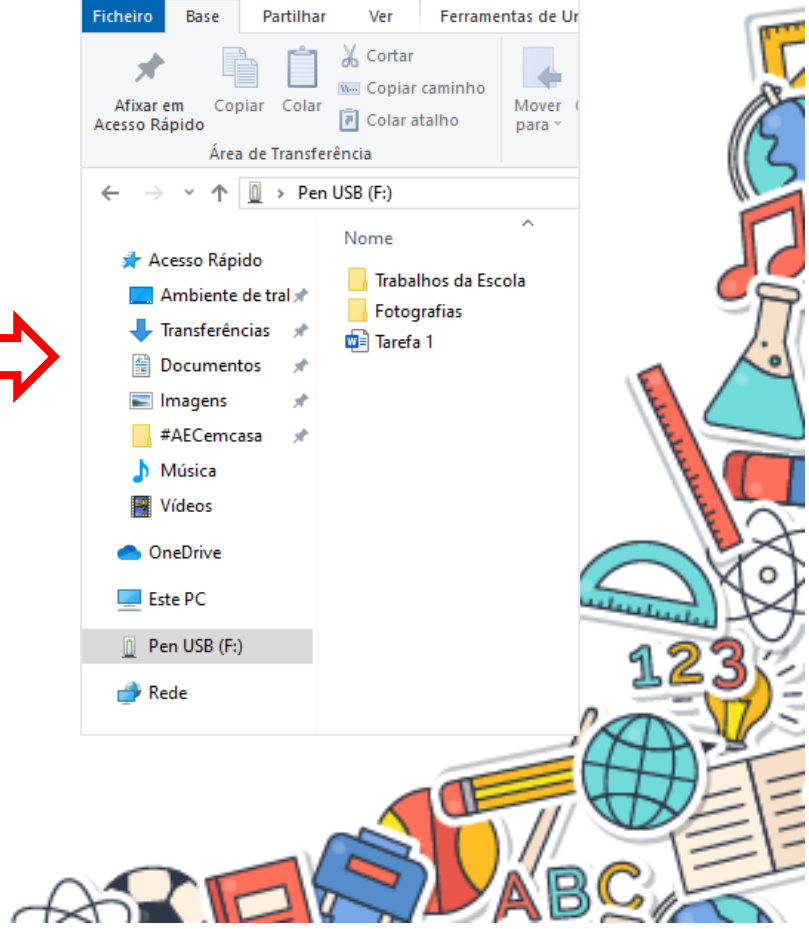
Ficheiro Base Partilhar Ver Ferramentas de Ur

Afixar em Acesso Rápido
Copiar
Colar
Cortar
Copiar caminho
Colar atalho
Área de Transferência
Mover para

Pen USB (F:)

Nome

Acesso Rápido
Ambiente de tral
Transferências
Documentos
Imagens
#AECemcasa
Música
Vídeos
OneDrive
Este PC
Pen USB (F:)
Rede

Trabalhos da Escola
Fotografias
Tarefa 1

123
ABC